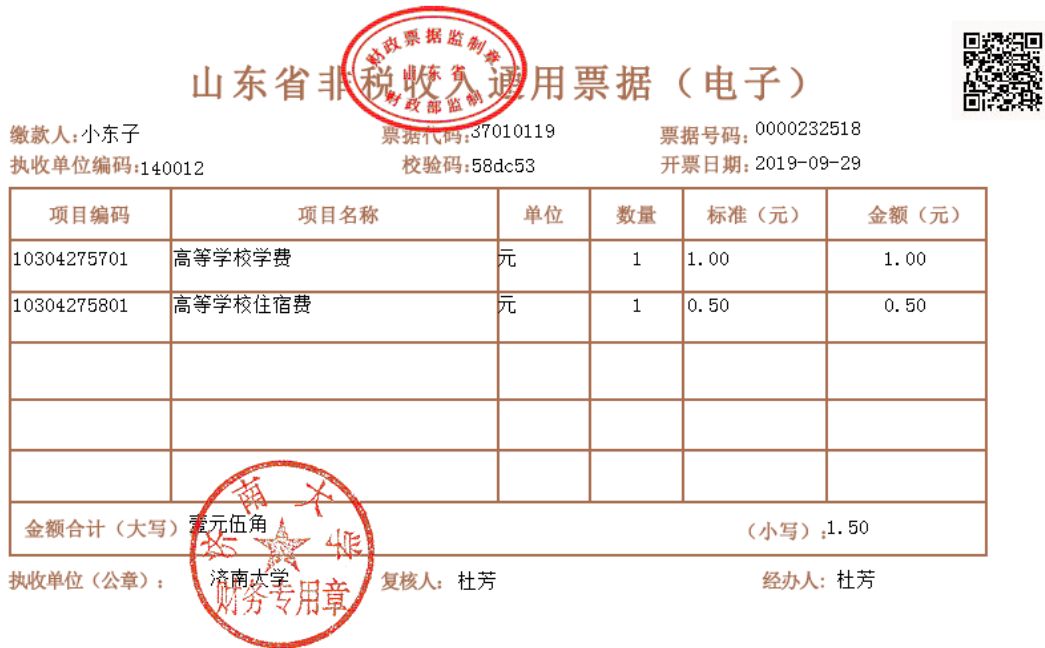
山东省非税收入通用票据（电子）

财政票据监制章
山东省
财政部监制

缴款人：小东子　　票据代码：37010119　　票据号码：0000232518
执收单位编码：140012　　校验码：58dc53　　开票日期：2019-09-29

| 项目编码 | 项目名称 | 单位 | 数量 | 标准（元） | 金额（元） |
|---|---|---|---|---|---|
| 10304275701 | 高等学校学费 | 元 | 1 | 1.00 | 1.00 |
| 10304275801 | 高等学校住宿费 | 元 | 1 | 0.50 | 0.50 |
| | | | | | |
| | | | | | |
| | | | | | |

金额合计（大写）壹元伍角　　（小写）：1.50

执收单位（公章）：济南大学　　复核人：杜芳　　经办人：杜芳

济南大学
财务专用章